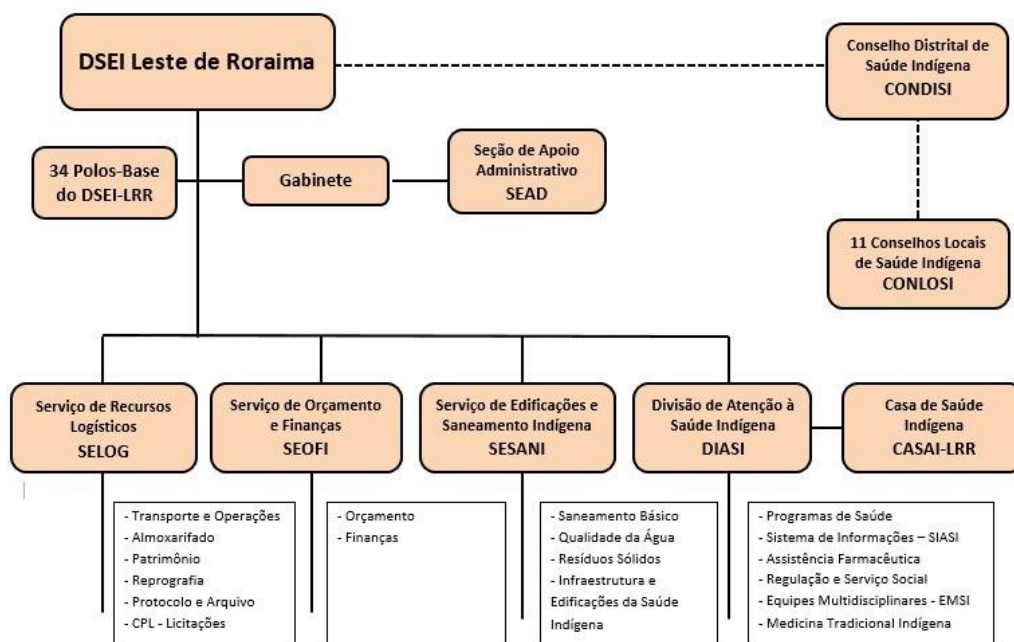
DSEI Leste de Roraima

Conselho Distrital de Saúde Indígena
CONDISI

34 Polos-Base do DSEI-LRR

Gabinete

Seção de Apoio Administrativo
SEAD

11 Conselhos Locais de Saúde Indígena
CONLOSI

Serviço de Recursos Logísticos
SELOG

Serviço de Orçamento e Finanças
SEOFI

Serviço de Edificações e Saneamento Indígena
SESANI

Divisão de Atenção à Saúde Indígena
DIASI

Casa de Saúde Indígena
CASAI-LRR

- Transporte e Operações
- Almoxarifado
- Patrimônio
- Reprografia
- Protocolo e Arquivo
- CPL - Licitações

- Orçamento
- Finanças

- Saneamento Básico
- Qualidade da Água
- Resíduos Sólidos
- Infraestrutura e Edificações da Saúde Indígena

- Programas de Saúde
- Sistema de Informações – SIASI
- Assistência Farmacêutica
- Regulação e Serviço Social
- Equipes Multidisciplinares - EMSI
- Medicina Tradicional Indígena